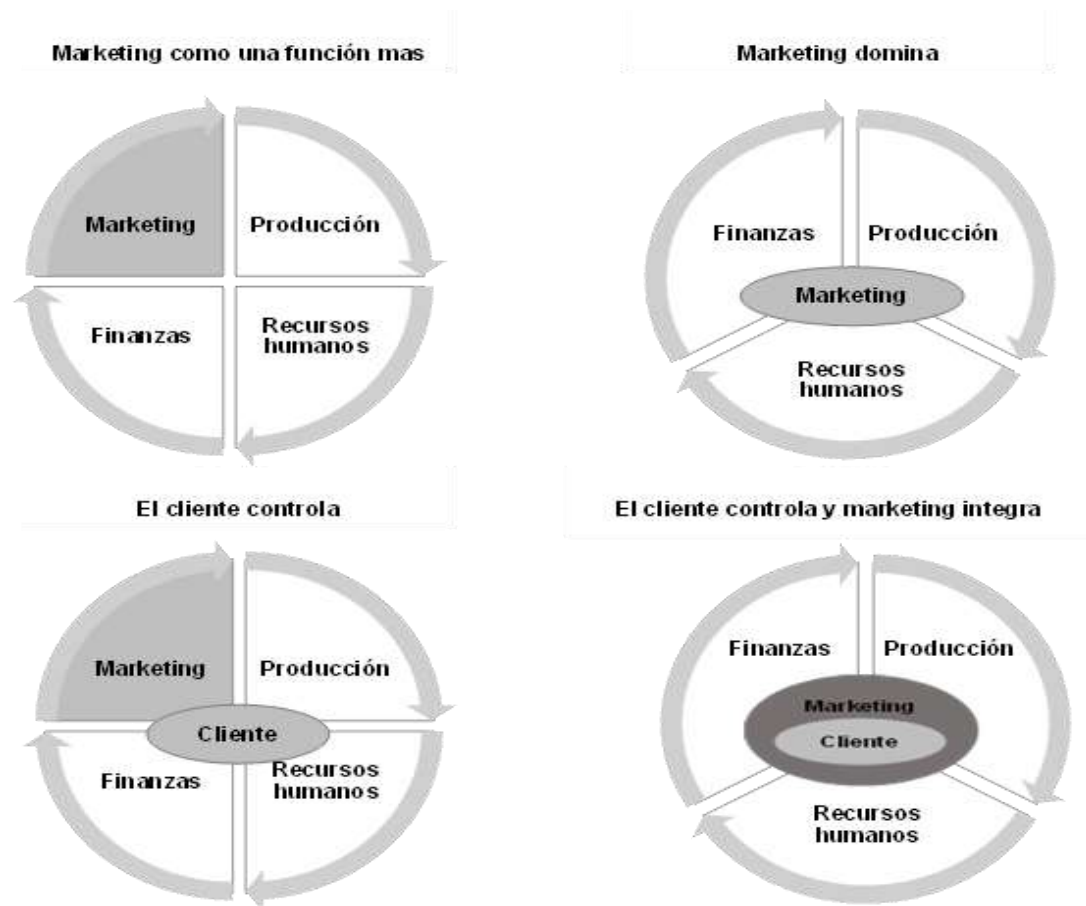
Marketing como una función mas

Marketing

Producción

Finanzas

Recursos humanos

Marketing domina

Finanzas

Producción

Marketing

Recursos humanos

El cliente controla

Marketing

Producción

Cliente

Finanzas

Recursos humanos

El cliente controla y marketing integra

Finanzas

Producción

Marketing

Cliente

Recursos humanos